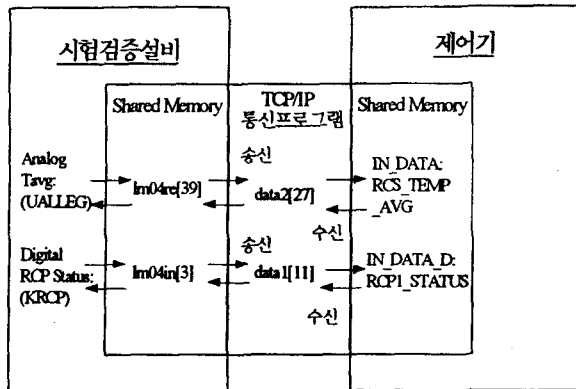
시험검증설비

제어기

Shared Memory

TCP/IP 통신프로그램

Shared Memory

Analog Tavg: (UALLEG)

lm04re[39]

송신

data2[27]

IN_DATA: RCS_TEMP _AVG

수신

Digital RCP Status: (KRCP)

lm04in[3]

송신

data1[11]

IN_DATA_D: RCP1_STATUS

수신